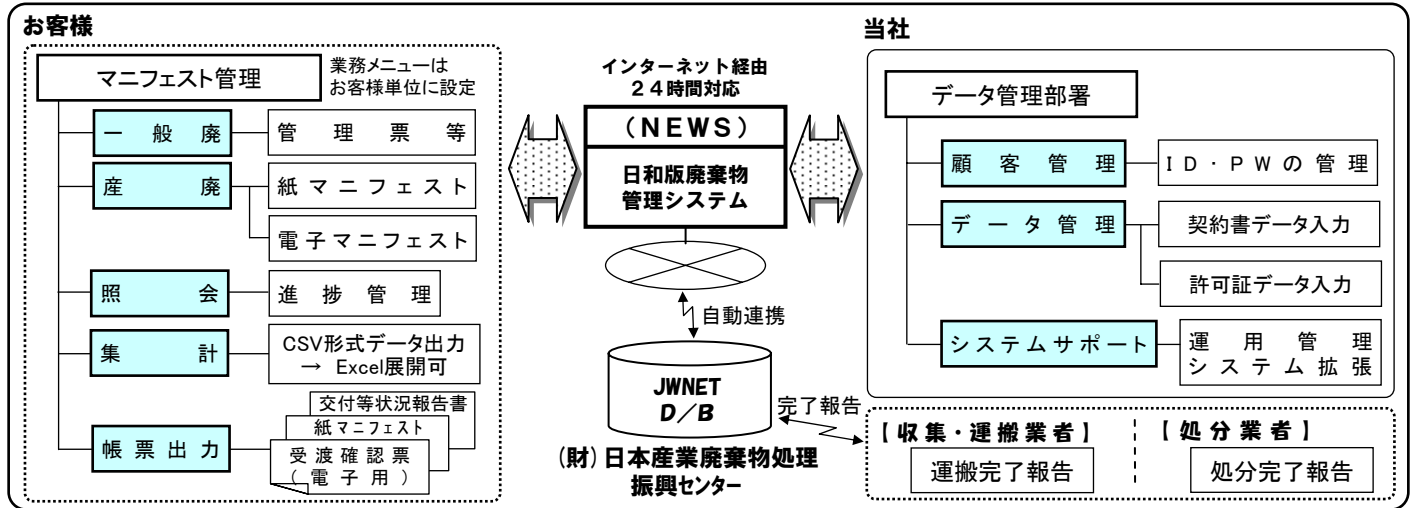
お客様

マニフェスト管理

業務メニューはお客様単位に設定

一般廃

管理票等

産廃

紙マニフェスト

電子マニフェスト

照会

進捗管理

集計

CSV形式データ出力 → Excel展開可

帳票出力

交付等状況報告書

紙マニフェスト

受渡確認票（電子用）

インターネット経由
２４時間対応

（NEWS）

日和版廃棄物管理システム

自動連携

JWNET
D／B

完了報告

(財)日本産業廃棄物処理振興センター

当社

データ管理部署

顧客管理

ID・PWの管理

データ管理

契約書データ入力

許可証データ入力

システムサポート

運用管理
システム拡張

【収集・運搬業者】

運搬完了報告

【処分業者】

処分完了報告